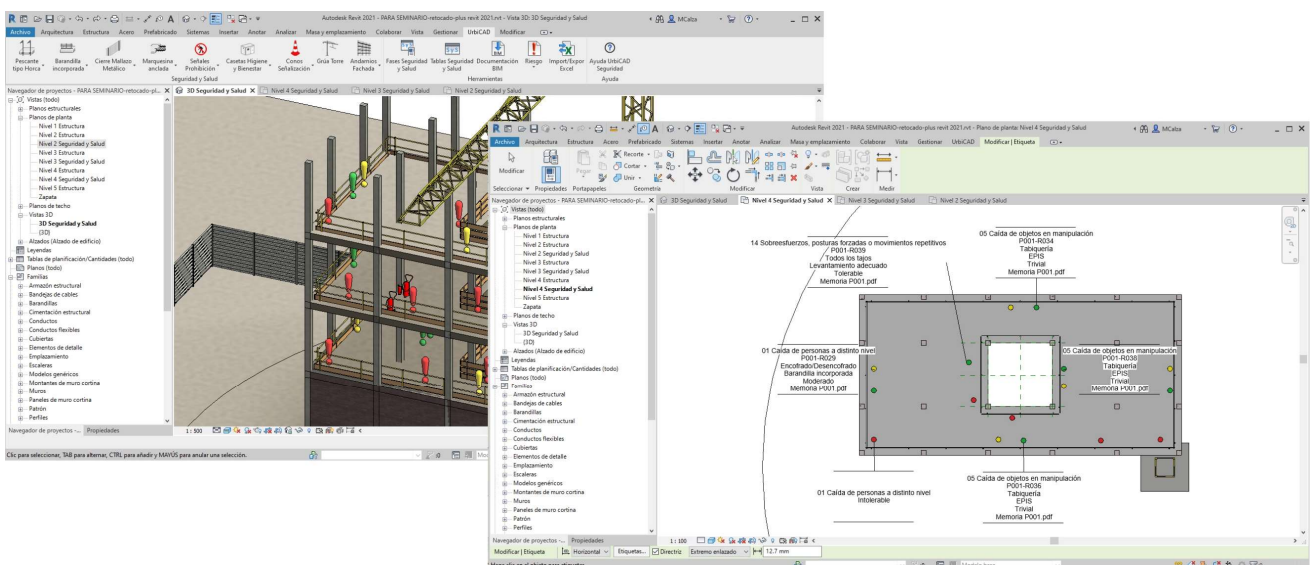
Autodesk Revit 2021 - PARA SEMINARIO-retocado-plus revit 2021.rvt - Vista 3D: 3D Seguridad y Salud

MCalza

Archivo Arquitectura Estructura Acero Prefabricado Sistemas Insertar Anotar Analizar Masa y emplazamiento Colaborar Vista Gestionar UrbiCAD Modificar

Pescante tipo Horca Barandilla incorporada Cierre Mallazo Metálico Marquesina anclada Señales Prohibición Casetas Higiene y Bienestar Conos Señalización Grúa Torre Andamios Fachada Fases Seguridad y Salud Tablas Seguridad y Salud Documentación BIM Riesgo Import/Export Excel Ayuda UrbiCAD Seguridad

Seguridad y Salud Herramientas Ayuda

Navegador de proyectos - PARA SEMINARIO-retocado-pl...
3D Seguridad y Salud Nivel 4 Seguridad y Salud Nivel 3 Seguridad y Salud Nivel 2 Seguridad y Salud

Vistas (todo)
Planos estructurales
Planos de planta
Nivel 1 Estructura
Nivel 2 Estructura
Nivel 2 Seguridad y Salud
Nivel 3 Estructura
Nivel 3 Seguridad y Salud
Nivel 4 Estructura
Nivel 4 Seguridad y Salud
Nivel 5 Estructura
Zapata
Planos de techo
Vistas 3D
3D Seguridad y Salud
{3D}
Alzados (Alzado de edificio)
Leyendas
Tablas de planificación/Cantidades (todo)
Planos (todo)
Familias
Armazón estructural
Bandejas de cables
Barandillas
Cimentación estructural
Conductos
Conductos flexibles
Cubiertas
Elementos de detalle
Emplazamiento
Escaleras
Modelos genéricos
Montantes de muro cortina
Muros
Paneles de muro cortina
Patrón
Perfiles

Navegador de proyectos -... Propiedades
1 : 500
Clic para seleccionar, TAB para alternar, CTRL para añadir y MAYÚS para anular una selección.

Autodesk Revit 2021 - PARA SEMINARIO-retocado-plus revit 2021.rvt - Plano de planta: Nivel 4 Seguridad y Salud

Archivo Arquitectura Estructura Acero Prefabricado Sistemas Insertar Anotar Analizar Masa y emplazamiento Colaborar Vista Gestionar UrbiCAD Modificar | Etiqueta

Modificar Pegar Recorte Cortar Unir
Seleccionar Propiedades Portapapeles Geometría Modificar Vista Crear Medir

Navegador de proyectos - PARA SEMINARIO-retocado-pl...
3D Seguridad y Salud Nivel 4 Seguridad y Salud Nivel 3 Seguridad y Salud Nivel 2 Seguridad y Salud

Vistas (todo)
Planos estructurales
Planos de planta
Nivel 1 Estructura
Nivel 2 Estructura
Nivel 2 Seguridad y Salud
Nivel 3 Estructura
Nivel 3 Seguridad y Salud
Nivel 4 Estructura
Nivel 4 Seguridad y Salud
Nivel 5 Estructura
Zapata
Planos de techo
Vistas 3D
3D Seguridad y Salud
{3D}
Alzados (Alzado de edificio)
Leyendas
Tablas de planificación/Cantidades (todo)
Planos (todo)
Familias
Armazón estructural
Bandejas de cables
Barandillas
Cimentación estructural
Conductos
Conductos flexibles
Cubiertas
Elementos de detalle
Emplazamiento
Escaleras
Modelos genéricos
Montantes de muro cortina
Muros
Paneles de muro cortina
Patrón
Perfiles

14 Sobreesfuerzos, posturas forzadas o movimientos repetitivos
P001-R039
Todos los tajos
Levantamiento adecuado
Tolerable
Memoria P001.pdf

05 Caída de objetos en manipulación
P001-R034
Tabiquería
EPIS
Trivial
Memoria P001.pdf

01 Caída de personas a distinto nivel
P001-R029
Encofrado/Desencofrado
Barandilla incorporada
Moderado
Memoria P001.pdf

05 Caída de objetos en manipulación
P001-R038
Tabiquería
EPIS
Trivial
Memoria P001.pdf

05 Caída de objetos en manipulación
P001-R036
Tabiquería
EPIS
Trivial
Memoria P001.pdf

01 Caída de personas a distinto nivel
Intolerable

Navegador de proyectos -... Propiedades
1 : 100
Modificar | Etiqueta Horizontal Etiquetas... Directriz Extremo enlazado 12.7 mm